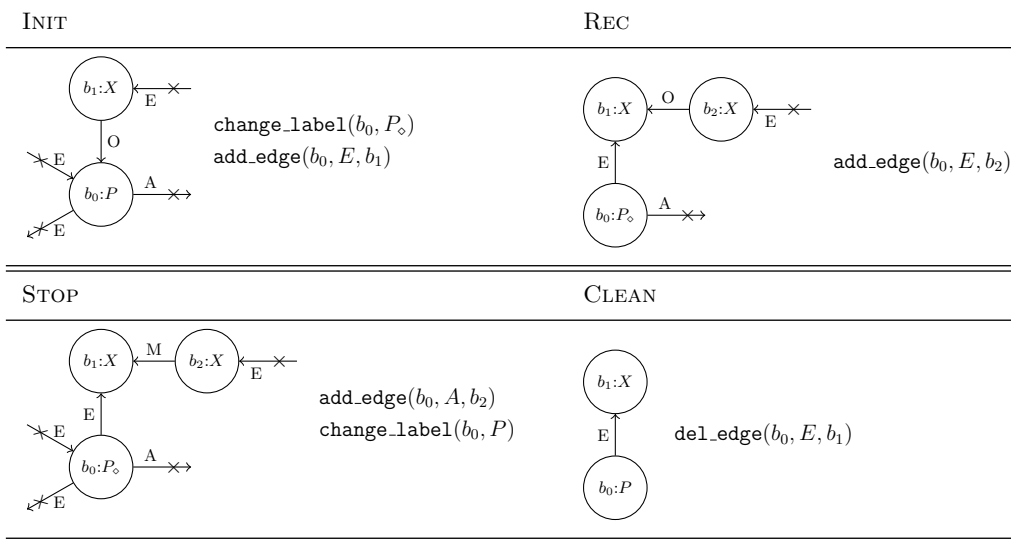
INIT

$b_1$:$X$ E O E $b_0$:$P$ A E

change_label($b_0, P_\diamond$)
add_edge($b_0, E, b_1$)

REC

$b_1$:$X$ O $b_2$:$X$ E E $b_0$:$P_\diamond$ A

add_edge($b_0, E, b_2$)

STOP

$b_1$:$X$ M $b_2$:$X$ E E E $b_0$:$P_\diamond$ A E

add_edge($b_0, A, b_2$)
change_label($b_0, P$)

CLEAN

$b_1$:$X$ E $b_0$:$P$

del_edge($b_0, E, b_1$)